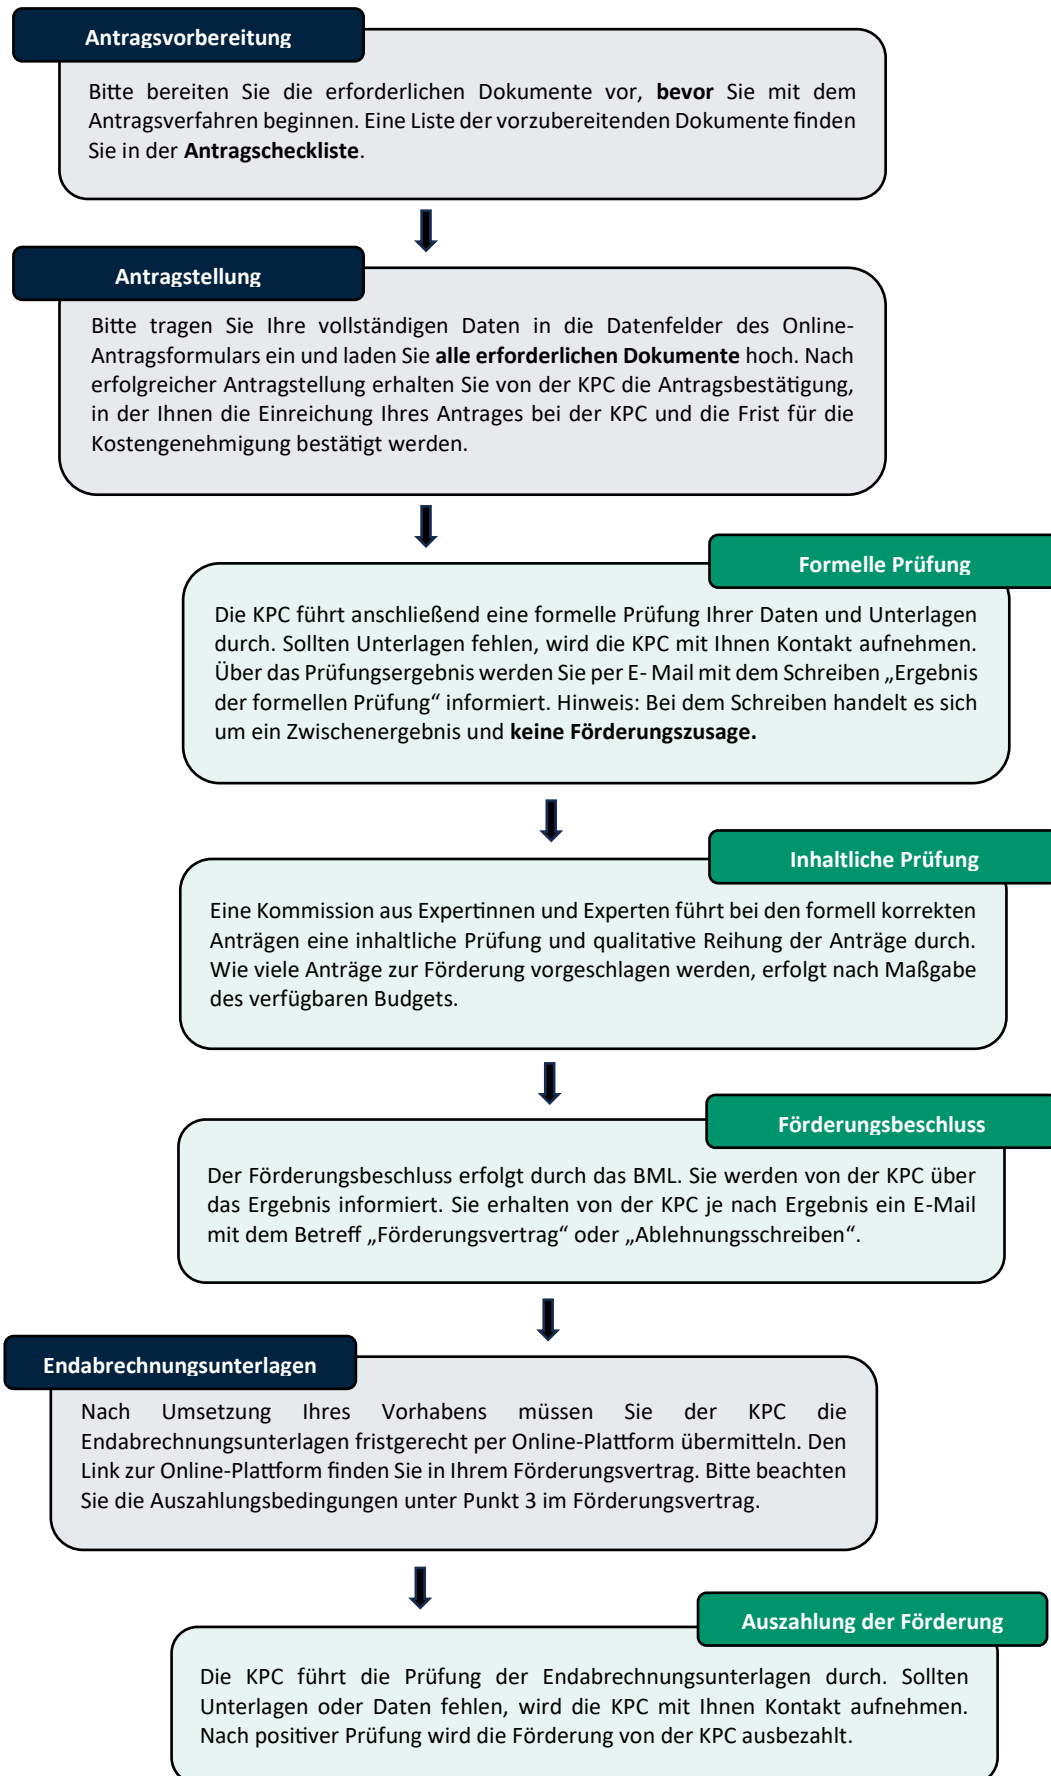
Antragsvorbereitung

Bitte bereiten Sie die erforderlichen Dokumente vor, **bevor** Sie mit dem Antragsverfahren beginnen. Eine Liste der vorzubereitenden Dokumente finden Sie in der **Antragscheckliste**.

Antragstellung

Bitte tragen Sie Ihre vollständigen Daten in die Datenfelder des Online-Antragsformulars ein und laden Sie **alle erforderlichen Dokumente** hoch. Nach erfolgreicher Antragstellung erhalten Sie von der KPC die Antragsbestätigung, in der Ihnen die Einreichung Ihres Antrages bei der KPC und die Frist für die Kostengenehmigung bestätigt werden.

Formelle Prüfung

Die KPC führt anschließend eine formelle Prüfung Ihrer Daten und Unterlagen durch. Sollten Unterlagen fehlen, wird die KPC mit Ihnen Kontakt aufnehmen. Über das Prüfungsergebnis werden Sie per E- Mail mit dem Schreiben „Ergebnis der formellen Prüfung“ informiert. Hinweis: Bei dem Schreiben handelt es sich um ein Zwischenergebnis und **keine Förderungszusage.**

Inhaltliche Prüfung

Eine Kommission aus Expertinnen und Experten führt bei den formell korrekten Anträgen eine inhaltliche Prüfung und qualitative Reihung der Anträge durch. Wie viele Anträge zur Förderung vorgeschlagen werden, erfolgt nach Maßgabe des verfügbaren Budgets.

Förderungsbeschluss

Der Förderungsbeschluss erfolgt durch das BML. Sie werden von der KPC über das Ergebnis informiert. Sie erhalten von der KPC je nach Ergebnis ein E-Mail mit dem Betreff „Förderungsvertrag“ oder „Ablehnungsschreiben“.

Endabrechnungsunterlagen

Nach Umsetzung Ihres Vorhabens müssen Sie der KPC die Endabrechnungsunterlagen fristgerecht per Online-Plattform übermitteln. Den Link zur Online-Plattform finden Sie in Ihrem Förderungsvertrag. Bitte beachten Sie die Auszahlungsbedingungen unter Punkt 3 im Förderungsvertrag.

Auszahlung der Förderung

Die KPC führt die Prüfung der Endabrechnungsunterlagen durch. Sollten Unterlagen oder Daten fehlen, wird die KPC mit Ihnen Kontakt aufnehmen. Nach positiver Prüfung wird die Förderung von der KPC ausbezahlt.